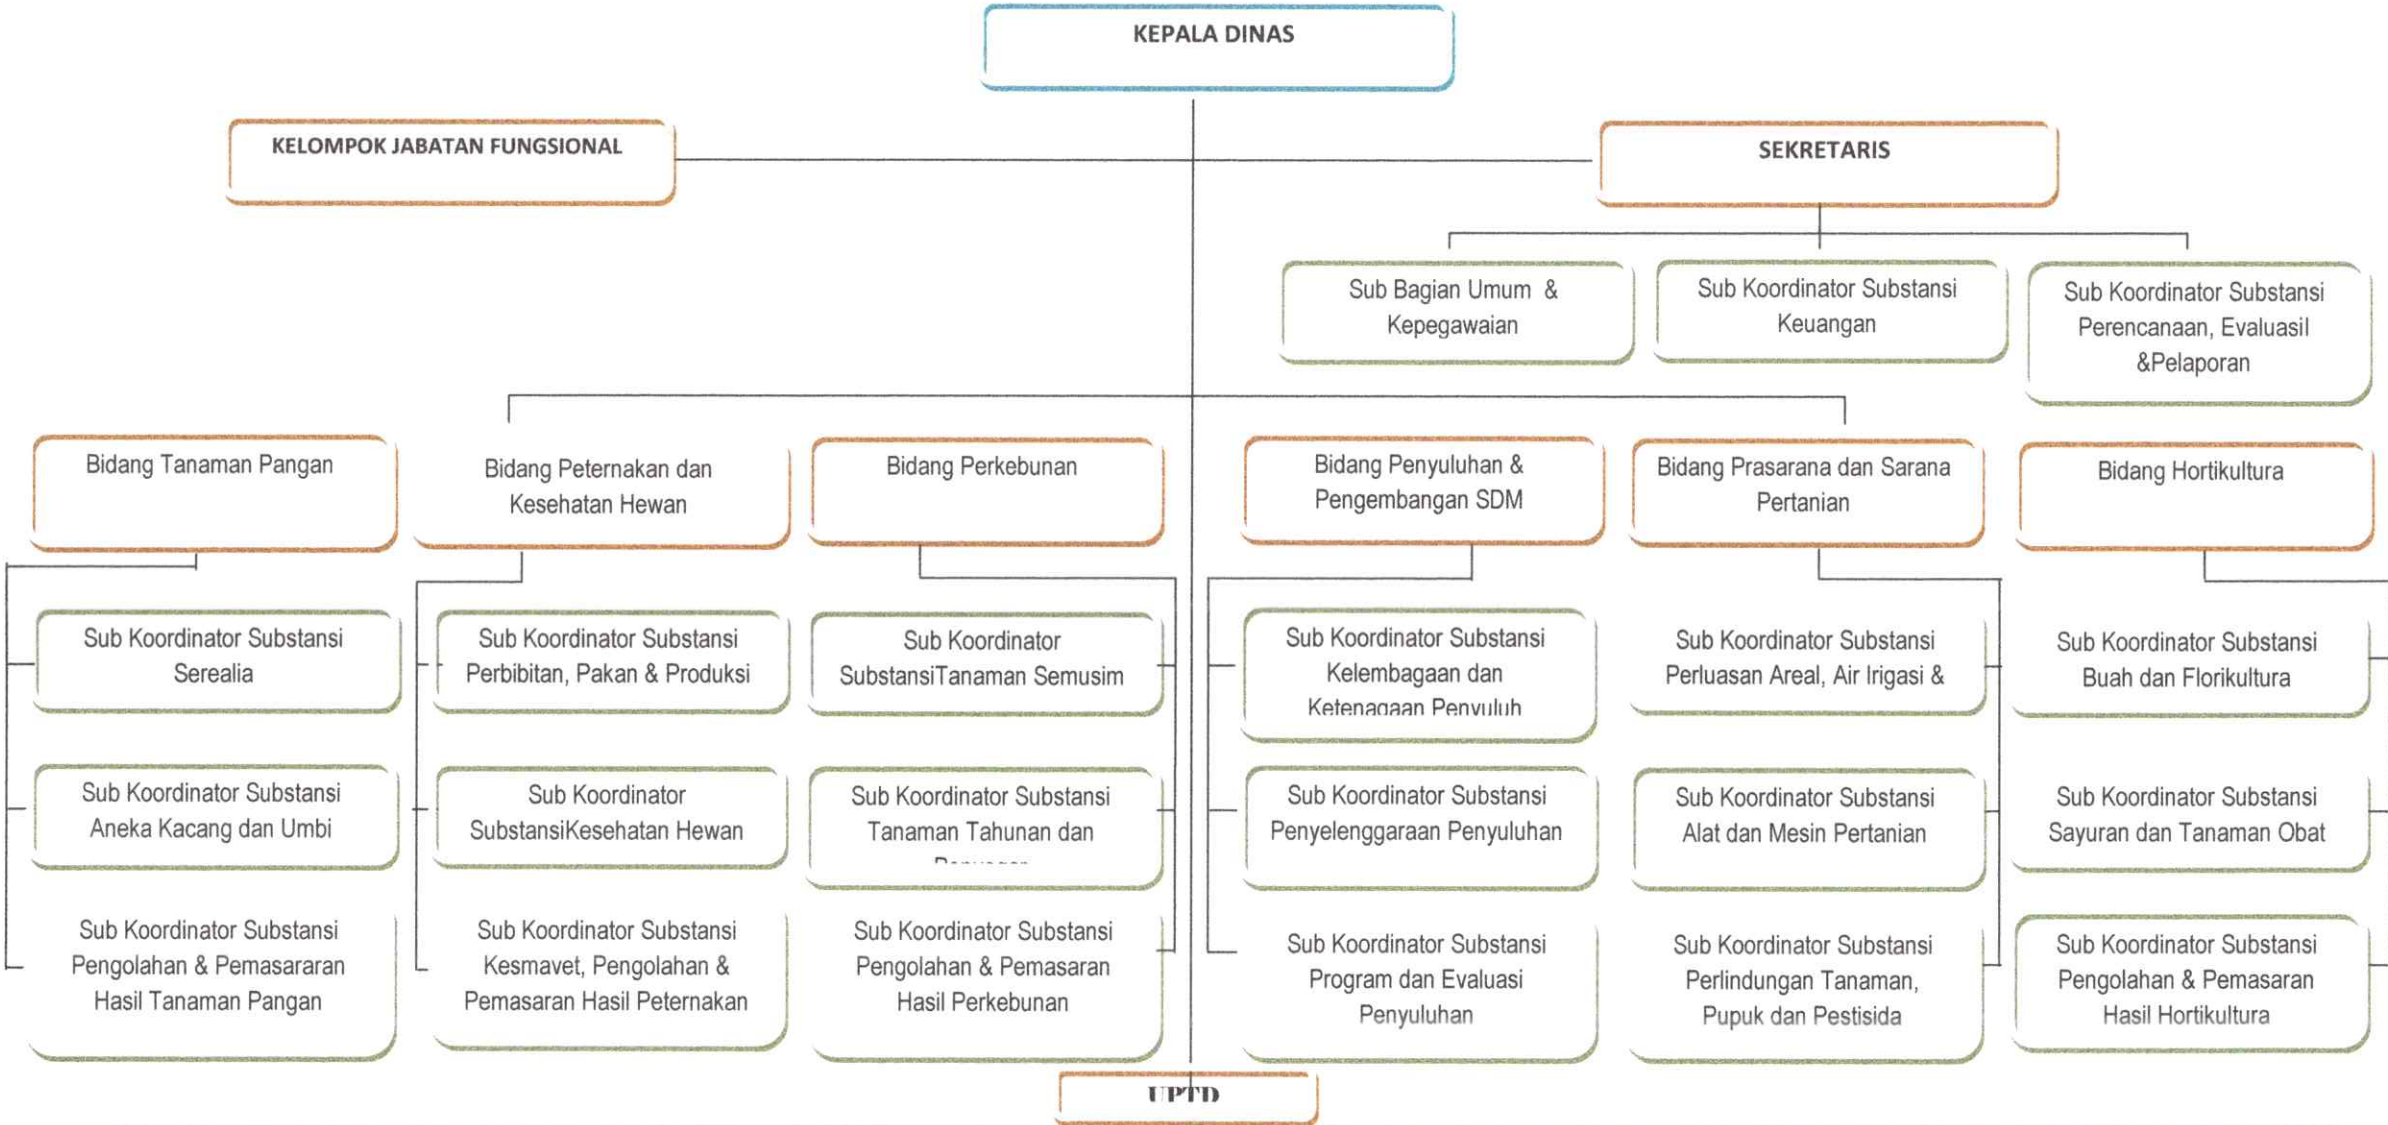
KEPALA DINAS

KELOMPOK JABATAN FUNGSIONAL

SEKRETARIS

Sub Bagian Umum & Kepegawaian

Sub Koordinator Substansi Keuangan

Sub Koordinator Substansi Perencanaan, Evaluasil &Pelaporan

Bidang Tanaman Pangan

Bidang Peternakan dan Kesehatan Hewan

Bidang Perkebunan

Bidang Penyuluhan & Pengembangan SDM

Bidang Prasarana dan Sarana Pertanian

Bidang Hortikultura

Sub Koordinator Substansi Serealia

Sub Koordinator Substansi Perbibitan, Pakan & Produksi

Sub Koordinator SubstansiTanaman Semusim

Sub Koordinator Substansi Kelembagaan dan Ketenagaan Penyuluh

Sub Koordinator Substansi Perluasan Areal, Air Irigasi &

Sub Koordinator Substansi Buah dan Florikultura

Sub Koordinator Substansi Aneka Kacang dan Umbi

Sub Koordinator SubstansiKesehatan Hewan

Sub Koordinator Substansi Tanaman Tahunan dan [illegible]

Sub Koordinator Substansi Penyelenggaraan Penyuluhan

Sub Koordinator Substansi Alat dan Mesin Pertanian

Sub Koordinator Substansi Sayuran dan Tanaman Obat

Sub Koordinator Substansi Pengolahan & Pemasararan Hasil Tanaman Pangan

Sub Koordinator Substansi Kesmavet, Pengolahan & Pemasaran Hasil Peternakan

Sub Koordinator Substansi Pengolahan & Pemasaran Hasil Perkebunan

Sub Koordinator Substansi Program dan Evaluasi Penyuluhan

Sub Koordinator Substansi Perlindungan Tanaman, Pupuk dan Pestisida

Sub Koordinator Substansi Pengolahan & Pemasaran Hasil Hortikultura

UPTD